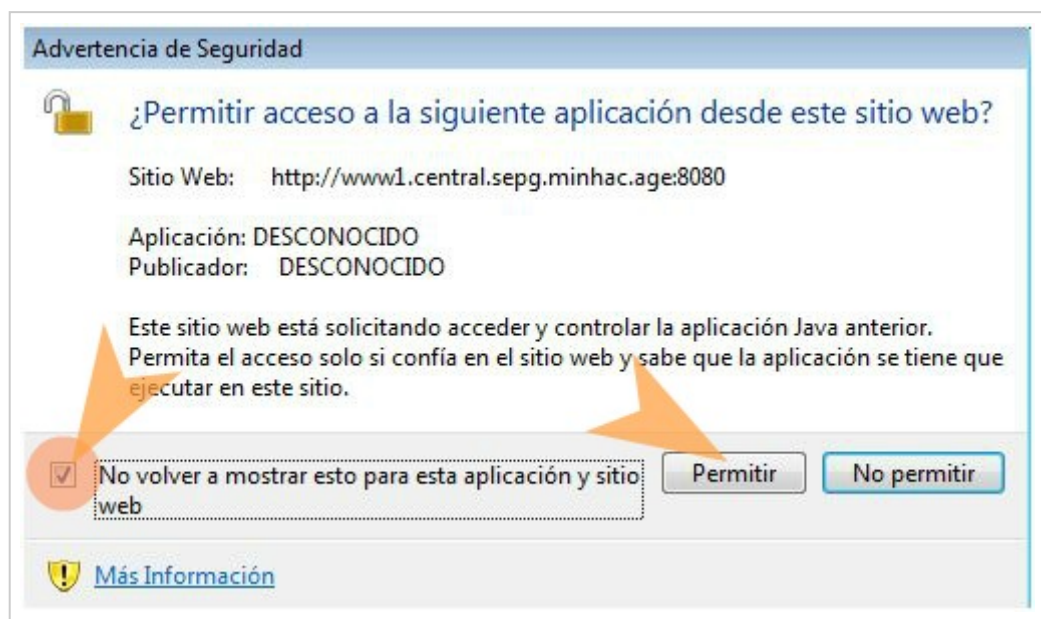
Advertencia de Seguridad

¿Permitir acceso a la siguiente aplicación desde este sitio web?

Sitio Web: http://www1.central.sepg.minhac.age:8080

Aplicación: DESCONOCIDO
Publicador: DESCONOCIDO

Este sitio web está solicitando acceder y controlar la aplicación Java anterior. Permita el acceso solo si confía en el sitio web y sabe que la aplicación se tiene que ejecutar en este sitio.

No volver a mostrar esto para esta aplicación y sitio web

Permitir

No permitir

Más Información